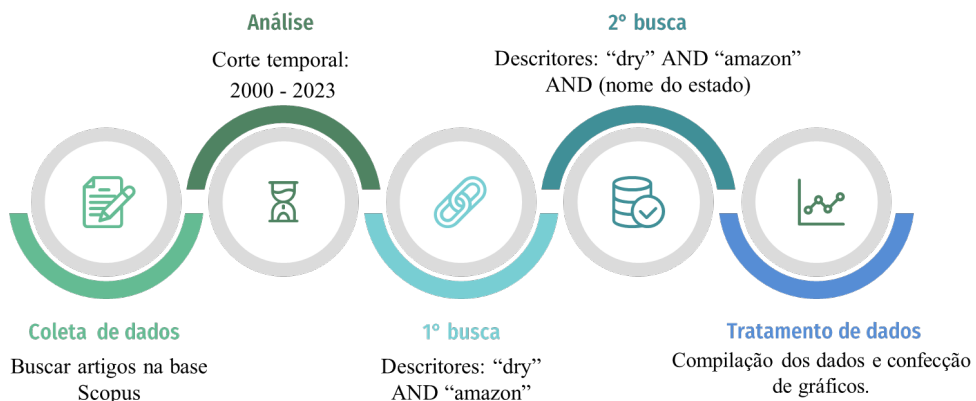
Análise

Corte temporal: 2000 - 2023

2º busca

Descritores: “dry” AND “amazon” AND (nome do estado)

Coleta de dados

Buscar artigos na base Scopus

1º busca

Descritores: “dry” AND “amazon”

Tratamento de dados

Compilação dos dados e confecção de gráficos.